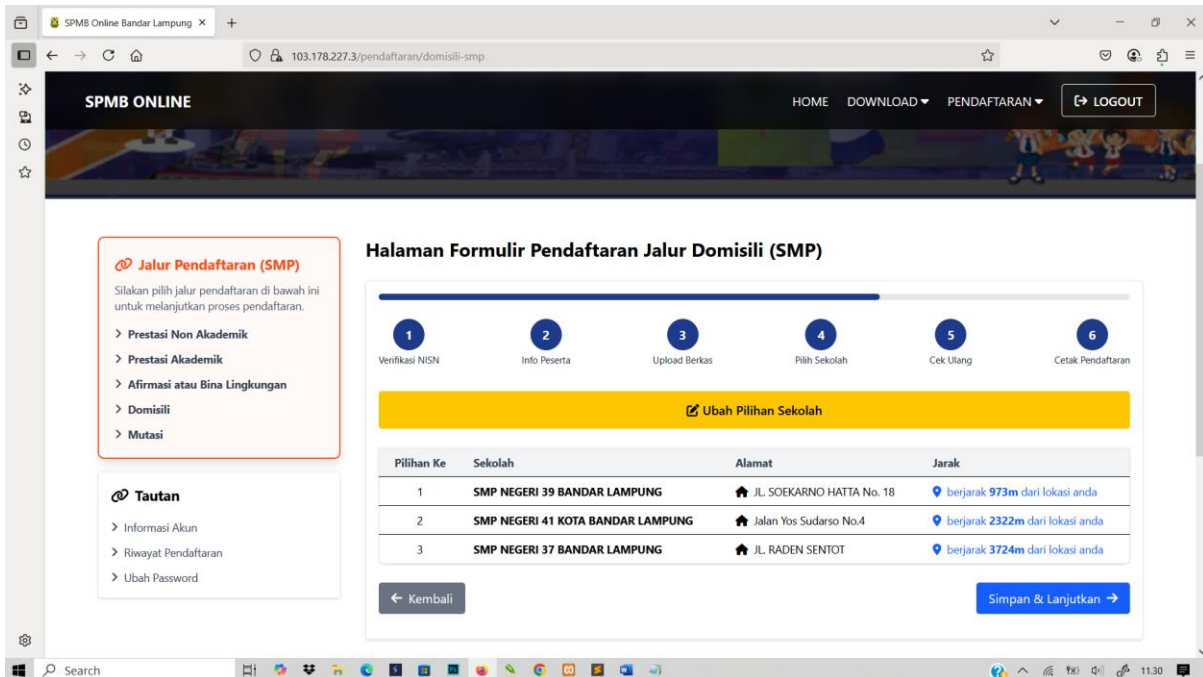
SPMB Online Bandar Lampung ×
+

103.178.227.3/pendaftaran/domisili-smp

SPMB ONLINE

HOME DOWNLOAD ▾ PENDAFTARAN ▾ LOGOUT

Jalur Pendaftaran (SMP)

Silakan pilih jalur pendaftaran di bawah ini untuk melanjutkan proses pendaftaran.

> Prestasi Non Akademik
> Prestasi Akademik
> Afirmasi atau Bina Lingkungan
> Domisili
> Mutasi

Tautan

> Informasi Akun
> Riwayat Pendaftaran
> Ubah Password

Halaman Formulir Pendaftaran Jalur Domisili (SMP)

1 Verifikasi NISN
2 Info Peserta
3 Upload Berkas
4 Pilih Sekolah
5 Cek Ulang
6 Cetak Pendaftaran

Ubah Pilihan Sekolah

| Pilihan Ke | Sekolah | Alamat | Jarak |
|---|---|---|---|
| 1 | SMP NEGERI 39 BANDAR LAMPUNG | JL. SOEKARNO HATTA No. 18 | berjarak 973m dari lokasi anda |
| 2 | SMP NEGERI 41 KOTA BANDAR LAMPUNG | Jalan Yos Sudarso No.4 | berjarak 2322m dari lokasi anda |
| 3 | SMP NEGERI 37 BANDAR LAMPUNG | JL. RADEN SENTOT | berjarak 3724m dari lokasi anda |

← Kembali

Simpan & Lanjutkan →

Search

11.30